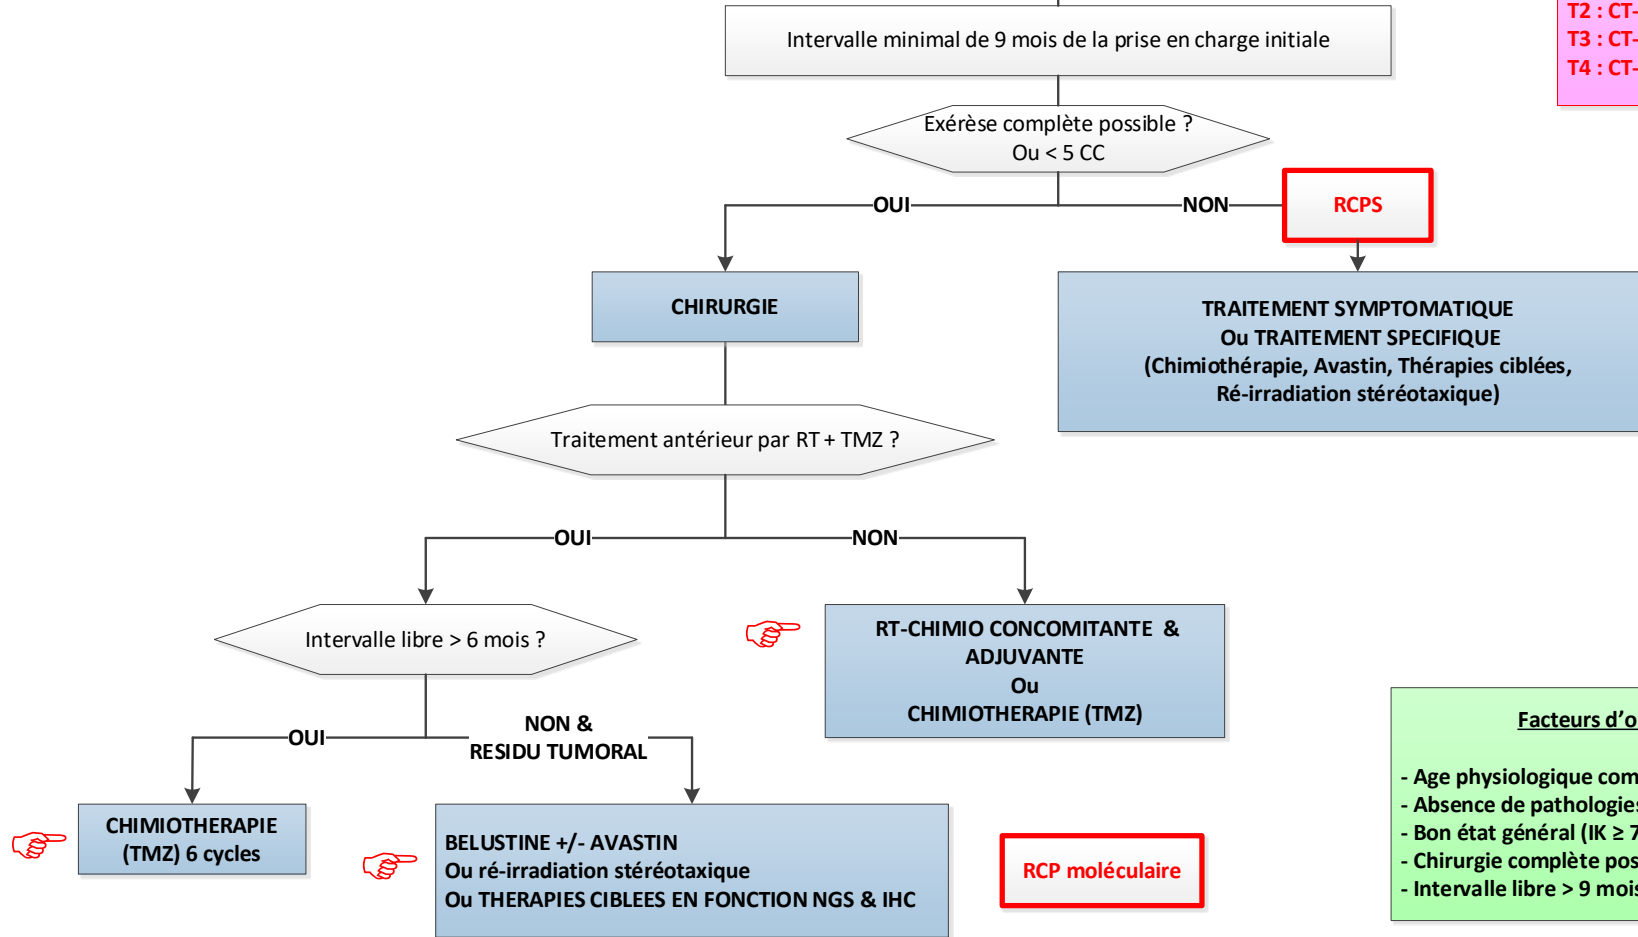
T2 : CT-
T3 : CT-
T4 : CT-

Intervalle minimal de 9 mois de la prise en charge initiale

Exérèse complète possible ?
Ou < 5 CC

OUI

NON

RCPS

CHIRURGIE

TRAITEMENT SYMPTOMATIQUE
Ou TRAITEMENT SPECIFIQUE
(Chimiothérapie, Avastin, Thérapies ciblées, Ré-irradiation stéréotaxique)

Traitement antérieur par RT + TMZ ?

OUI

NON

Intervalle libre > 6 mois ?

RT-CHIMIO CONCOMITANTE & ADJUVANTE
Ou
CHIMIOTHERAPIE (TMZ)

OUI

NON &
RESIDU TUMORAL

Facteurs d'o

- Age physiologique com
- Absence de pathologie
- Bon état général (IK ≥ 7
- Chirurgie complète pos
- Intervalle libre > 9 mois

CHIMIOTHERAPIE
(TMZ) 6 cycles

BELUSTINE +/- AVASTIN
Ou ré-irradiation stéréotaxique
Ou THERAPIES CIBLEES EN FONCTION NGS & IHC

RCP moléculaire